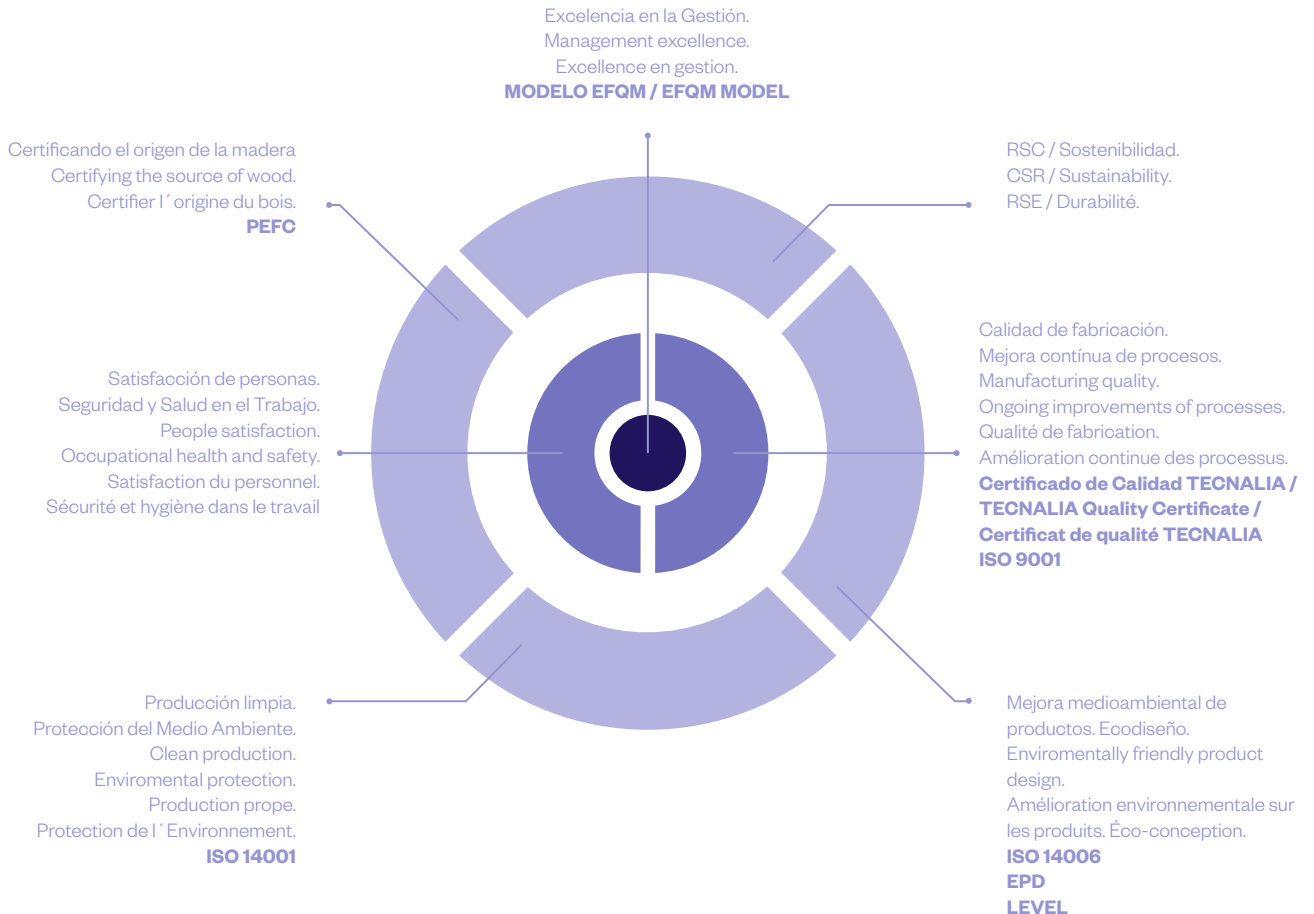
Excelencia en la Gestión.
Management excellence.
Excellence en gestion.
**MODELO EFQM / EFQM MODEL**

Certificando el origen de la madera
Certifying the source of wood.
Certifier l´origine du bois.
**PEFC**

RSC / Sostenibilidad.
CSR / Sustainability.
RSE / Durabilité.

Calidad de fabricación.
Mejora contínua de procesos.
Manufacturing quality.
Ongoing improvements of processes.
Qualité de fabrication.
Amélioration continue des processus.
**Certificado de Calidad TECNALIA / TECNALIA Quality Certificate / Certificat de qualité TECNALIA**
**ISO 9001**

Satisfacción de personas.
Seguridad y Salud en el Trabajo.
People satisfaction.
Occupational health and safety.
Satisfaction du personnel.
Sécurité et hygiène dans le travail

Producción limpia.
Protección del Medio Ambiente.
Clean production.
Enviromental protection.
Production prope.
Protection de l´Environnement.
**ISO 14001**

Mejora medioambiental de productos. Ecodiseño.
Enviromentally friendly product design.
Amélioration environnementale sur les produits. Éco-conception.
**ISO 14006**
**EPD**
**LEVEL**